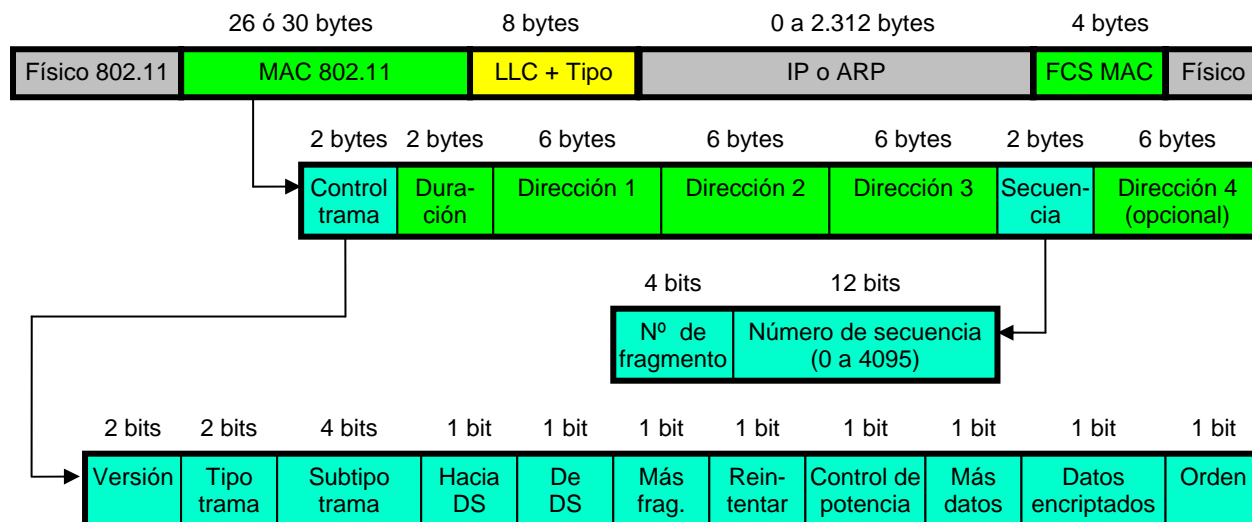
26 ó 30 bytes | 8 bytes | 0 a 2.312 bytes | 4 bytes

| Físico 802.11 | MAC 802.11 | LLC + Tipo | IP o ARP | FCS MAC | Físico |
|---|---|---|---|---|---|

| 2 bytes | 2 bytes | 6 bytes | 6 bytes | 6 bytes | 2 bytes | 6 bytes |
|---|---|---|---|---|---|---|
| Control trama | Duración | Dirección 1 | Dirección 2 | Dirección 3 | Secuencia | Dirección 4 (opcional) |

| 4 bits | 12 bits |
|---|---|
| Nº de fragmento | Número de secuencia (0 a 4095) |

| 2 bits | 2 bits | 4 bits | 1 bit | 1 bit | 1 bit | 1 bit | 1 bit | 1 bit | 1 bit | 1 bit |
|---|---|---|---|---|---|---|---|---|---|---|
| Versión | Tipo trama | Subtipo trama | Hacia DS | De DS | Más frag. | Reintentar | Control de potencia | Más datos | Datos encriptados | Orden |